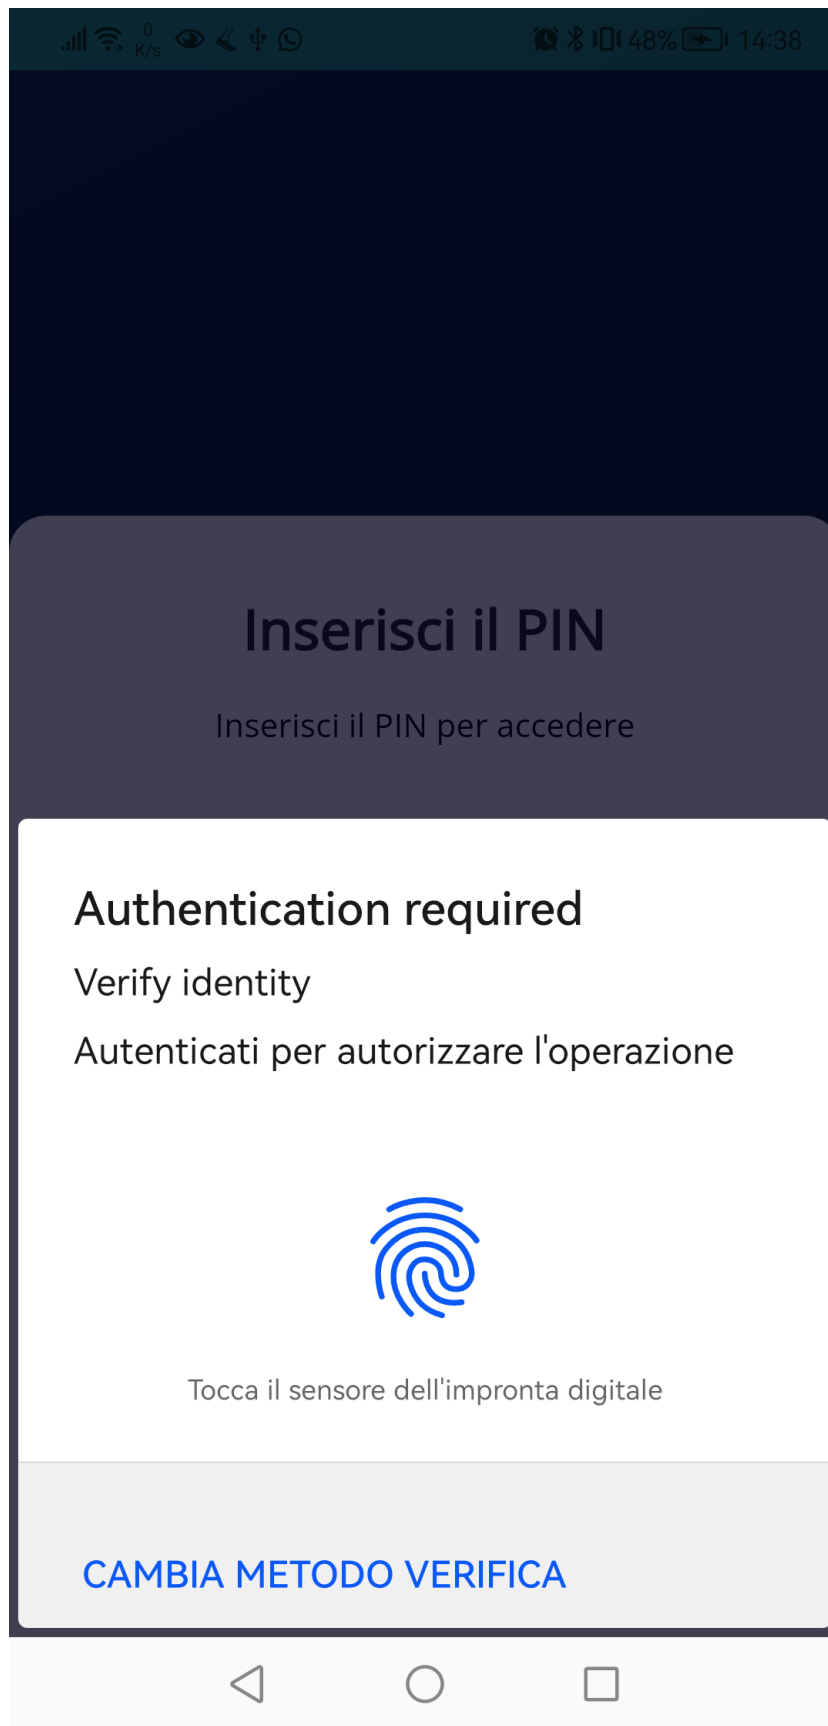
0 K/s 48% 14:38

Inserisci il PIN

Inserisci il PIN per accedere

Authentication required

Verify identity

Autenticati per autorizzare l'operazione

Tocca il sensore dell'impronta digitale

CAMBIA METODO VERIFICA